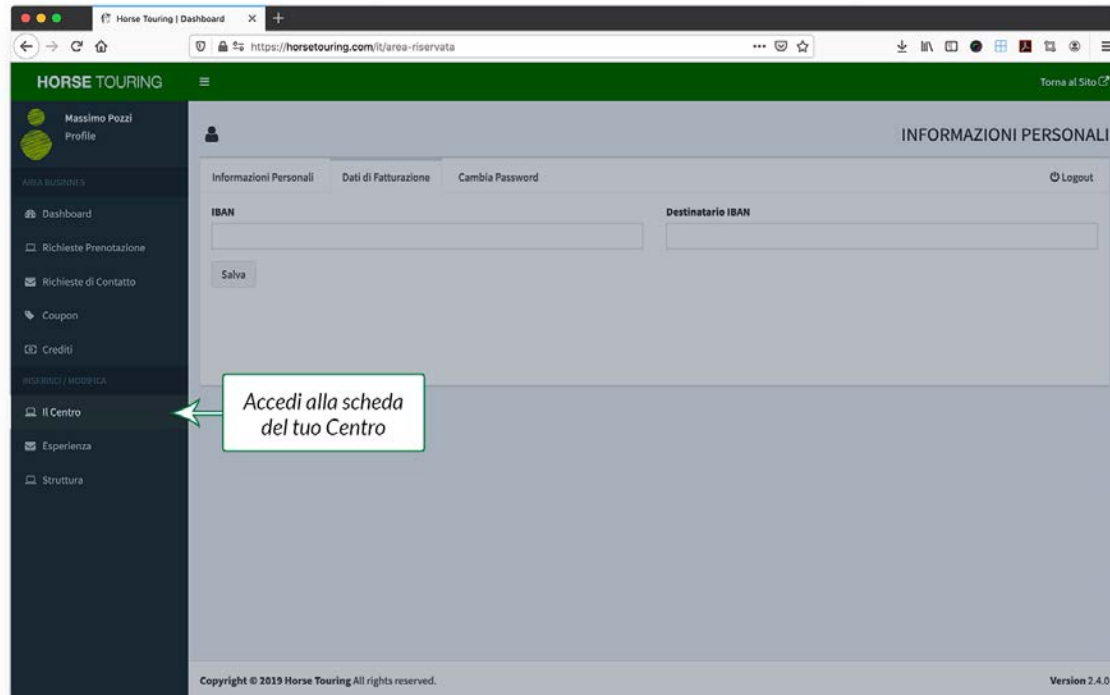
Horse Touring | Dashboard

https://horsetouring.com/it/area-riservata

HORSE TOURING

Torna al Sito

Massimo Pozzi
Profile

AREA BUSINNES

Dashboard

Richieste Prenotazione

Richieste di Contatto

Coupon

Crediti

INSERISCI / MODIFICA

Il Centro

Esperienza

Struttura

INFORMAZIONI PERSONALI

Informazioni Personali | Dati di Fatturazione | Cambia Password

Logout

IBAN

Destinatario IBAN

Salva

Accedi alla scheda del tuo Centro

Copyright © 2019 Horse Touring All rights reserved.

Version 2.4.0